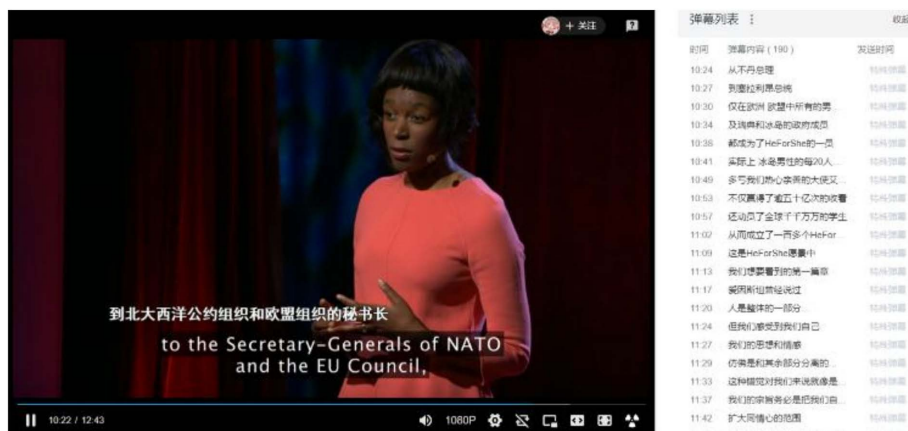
+ 关注

到北大西洋公约组织和欧盟组织的秘书长

to the Secretary-Generals of NATO and the EU Council,

10:22 / 12:43

1080P

弹幕列表

收起

| 时间 | 弹幕内容（190） | 发送时间 |
|---|---|---|
| 10:24 | 从不丹总理 | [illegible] |
| 10:27 | 到塞拉利昂总统 | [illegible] |
| 10:30 | 仅在欧洲 欧盟中所有的男... | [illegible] |
| 10:34 | 及瑞典和冰岛的政府成员 | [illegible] |
| 10:38 | 都成为了HeForShe的一员 | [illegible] |
| 10:41 | 实际上 冰岛男性的每20人... | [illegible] |
| 10:49 | 多亏我们热心幸福的大使又... | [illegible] |
| 10:53 | 不仅赢得了超五十亿次的收看 | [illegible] |
| 10:57 | 还动员了全球千千万万的学生 | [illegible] |
| 11:02 | 从而成立了一两多个HeFor... | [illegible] |
| 11:09 | 这是HeForShe愿景中 | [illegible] |
| 11:13 | 我们想要看到的第一篇章 | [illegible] |
| 11:17 | 爱因斯坦曾经说过 | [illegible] |
| 11:20 | 人是整体的一部分 | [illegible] |
| 11:24 | 但我们感受到我们自己 | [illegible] |
| 11:27 | 我们的思想和情感 | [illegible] |
| 11:29 | 仿佛是和其余部分分离的 | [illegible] |
| 11:33 | 这种错觉对我们来说就像是... | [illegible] |
| 11:37 | 我们的宗旨务必是把我们自... | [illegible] |
| 11:42 | 扩大同情心的范围 | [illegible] |